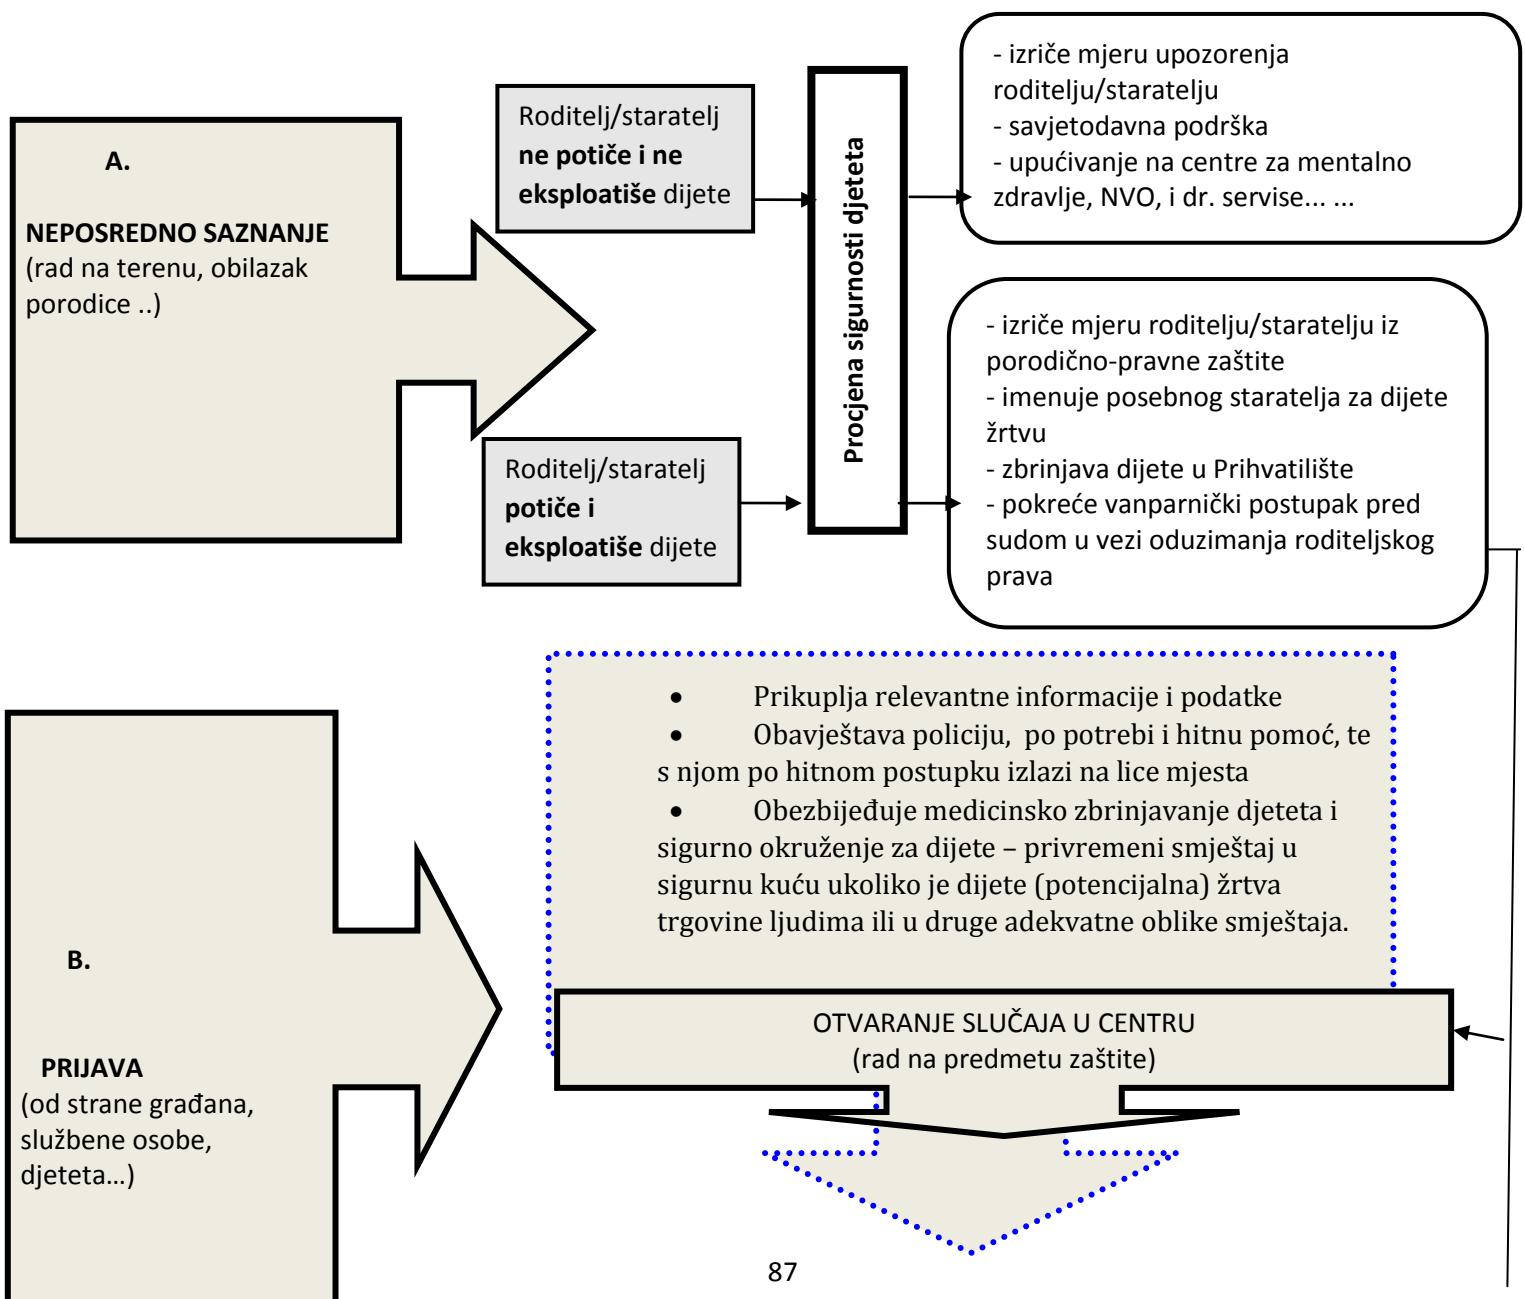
A.

NEPOSREDNO SAZNANJE (rad na terenu, obilazak porodice ..)

Roditelj/staratelj **ne potiče i ne eksploatiše** dijete

Roditelj/staratelj **potiče i eksploatiše** dijete

Procjena sigurnosti djeteta

- izriče mjeru upozorenja roditelju/staratelju
- savjetodavna podrška
- upućivanje na centre za mentalno zdravlje, NVO, i dr. servise... ...

- izriče mjeru roditelju/staratelju iz porodično-pravne zaštite
- imenuje posebnog staratelja za dijete žrtvu
- zbrinjava dijete u Prihvatilište
- pokreće vanparnički postupak pred sudom u vezi oduzimanja roditeljskog prava

• Prikuplja relevantne informacije i podatke
• Obavještava policiju, po potrebi i hitnu pomoć, te s njom po hitnom postupku izlazi na lice mjesta
• Obezbijeđuje medicinsko zbrinjavanje djeteta i sigurno okruženje za dijete – privremeni smještaj u sigurnu kuću ukoliko je dijete (potencijalna) žrtva trgovine ljudima ili u druge adekvatne oblike smještaja.

B.

PRIJAVA (od strane građana, službene osobe, djeteta...)

OTVARANJE SLUČAJA U CENTRU (rad na predmetu zaštite)

87